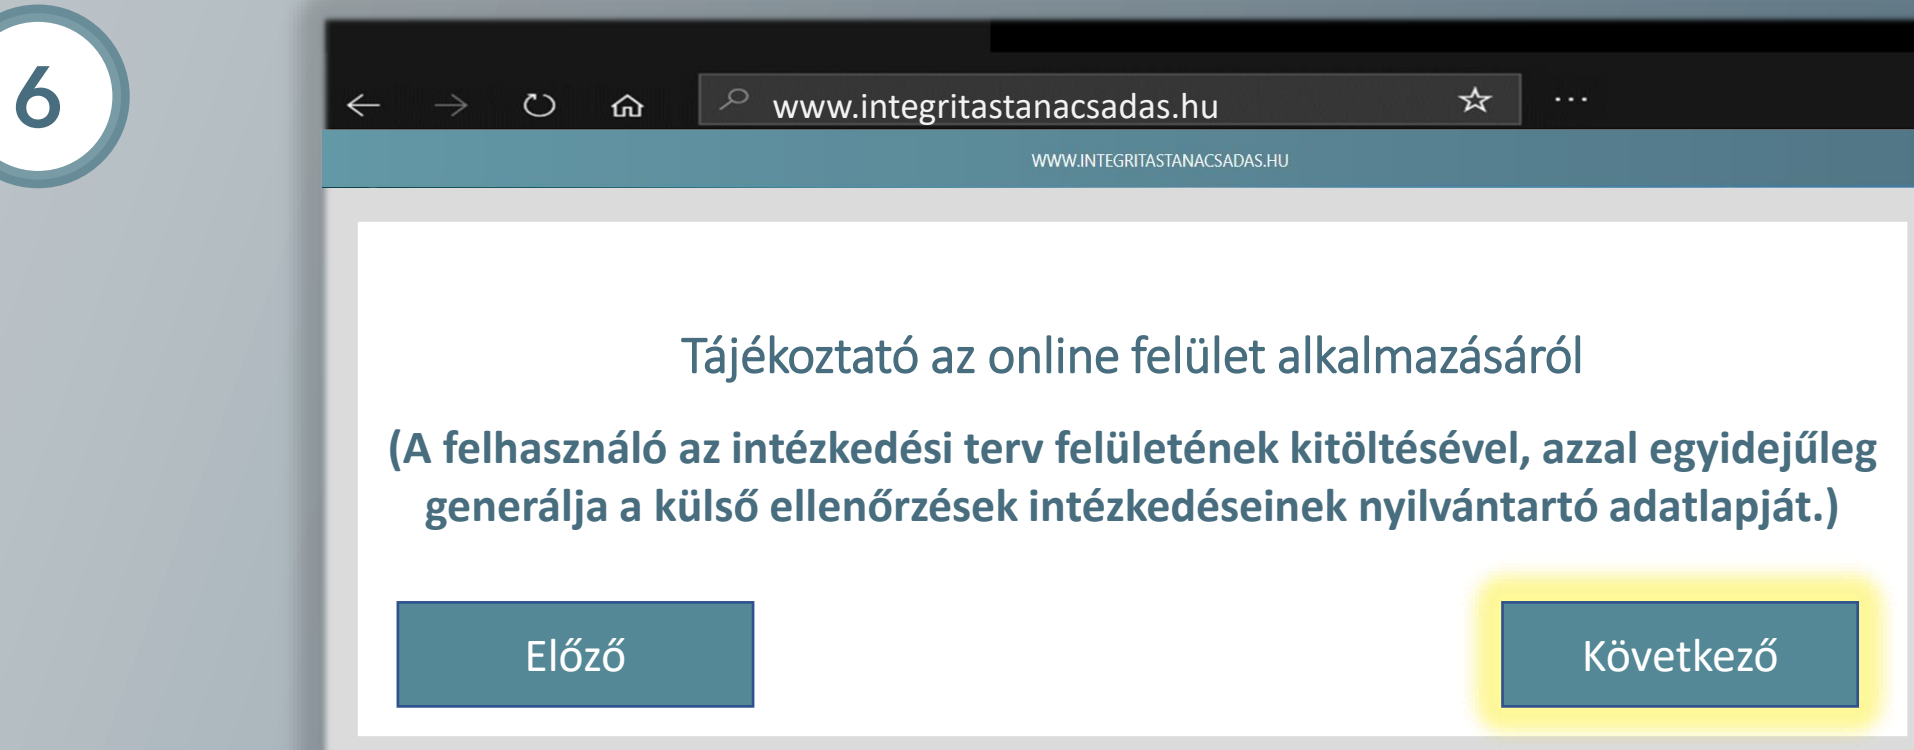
6

www.integritastanacsadas.hu

WWW.INTEGRITASTANACSADAS.HU

Tájékoztató az online felület alkalmazásáról

(A felhasználó az intézkedési terv felületének kitöltésével, azzal egyidejűleg generálja a külső ellenőrzések intézkedéseinek nyilvántartó adatlapját.)

Előző

Következő